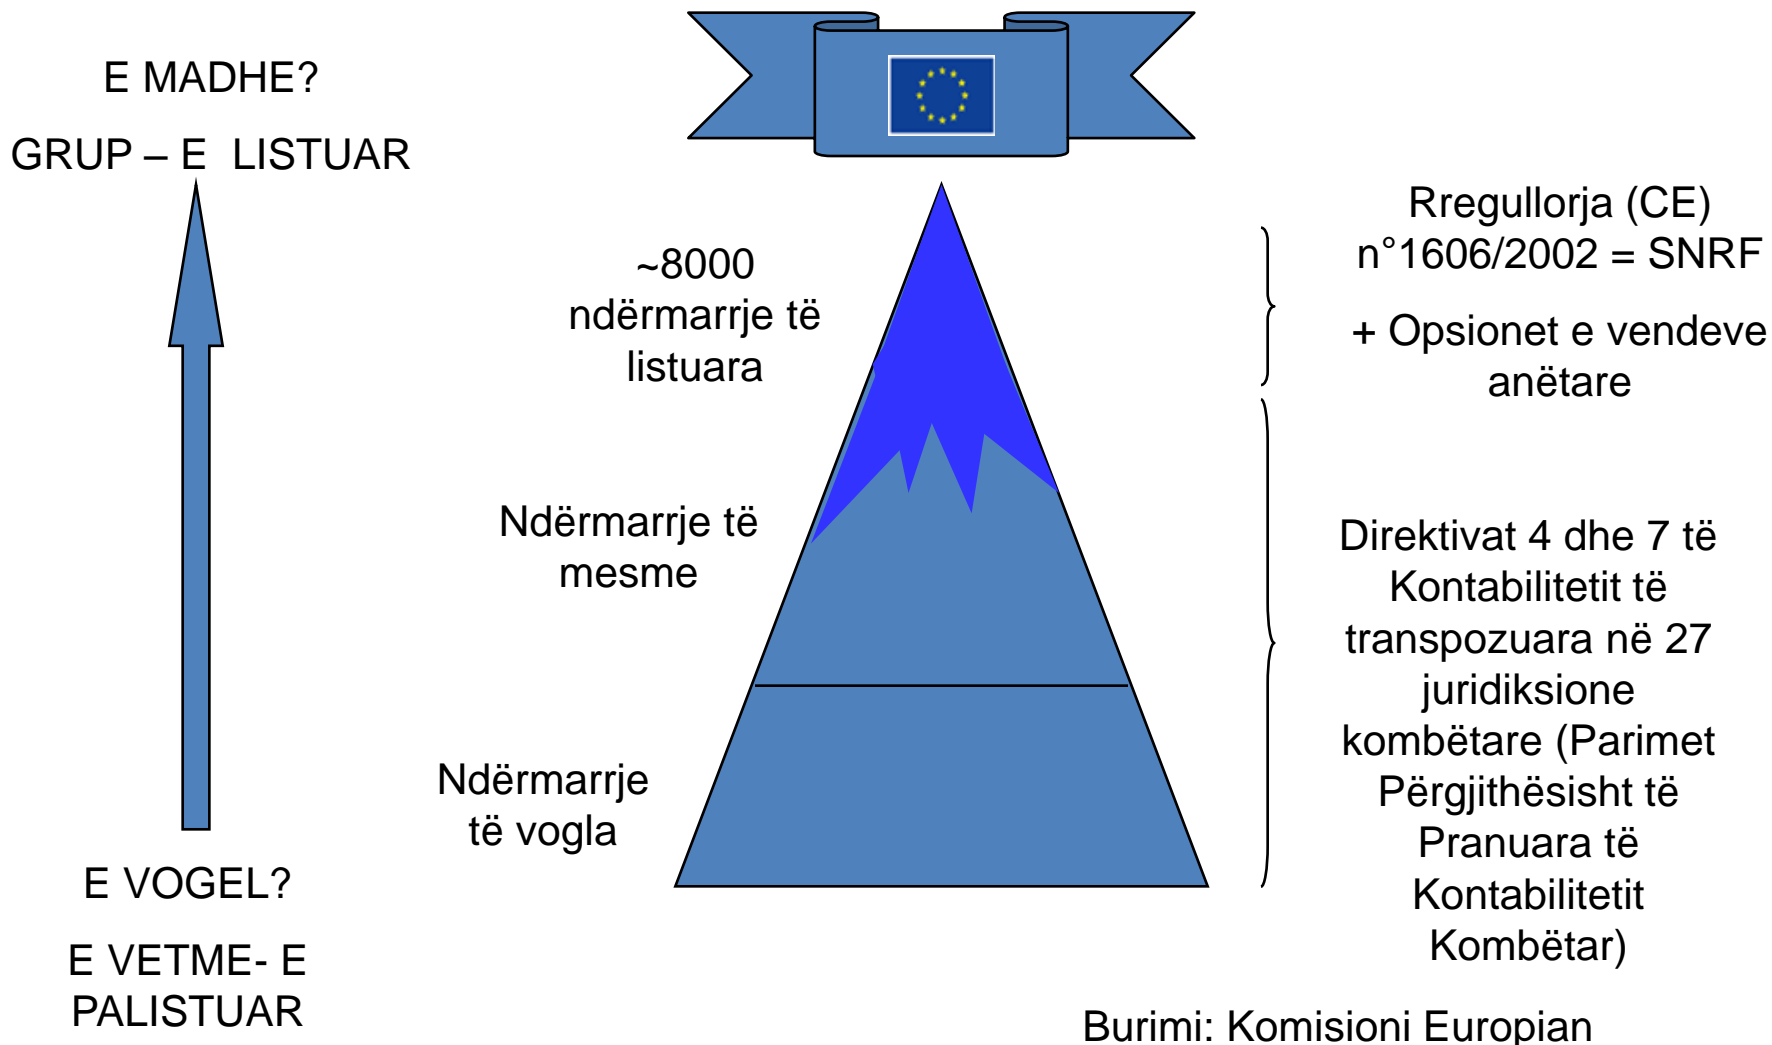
E MADHE?

GRUP – E LISTUAR

~8000 ndërmarrje të listuara

Ndërmarrje të mesme

Ndërmarrje të vogla

E VOGEL?

E VETME- E PALISTUAR

Rregullorja (CE) n°1606/2002 = SNRF

+ Opsionet e vendeve anëtare

Direktivat 4 dhe 7 të Kontabilitetit të transpozuara në 27 juridiksione kombëtare (Parimet Përgjithësisht të Pranuara të Kontabilitetit Kombëtar)

Burimi: Komisioni Europian